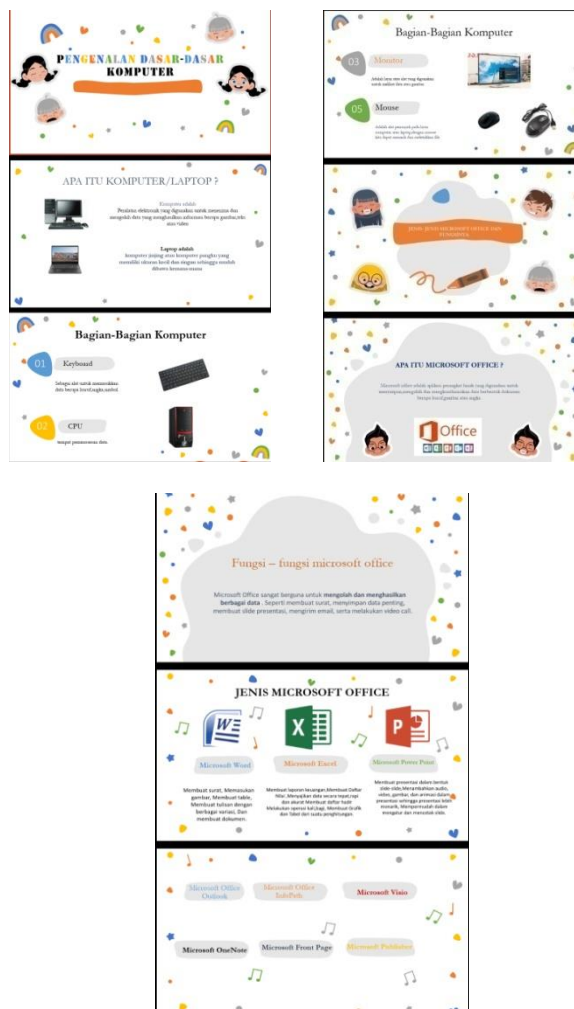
PENGENALAN DASAR-DASAR KOMPUTER

APA ITU KOMPUTER/LAPTOP ?

Komputer adalah
Peralatan elektronik yang digunakan untuk memasukan dan mengolah data yang menghasilkan informasi berupa gambar,teks atau video

Laptop adalah
komputer jinjing atau komputer pangku yang memiliki ukuran kecil dan ringan sehingga mudah dibawa kemana-mana

Bagian-Bagian Komputer

01 Keyboard
Sebagai alat untuk memasukkan data berupa huruf,angka,simbol.

02 CPU
tempat pemrosesan data.

Bagian-Bagian Komputer

03 Monitor
Adalah layar dan alat yang digunakan untuk melihat data atau gambar.

05 Mouse
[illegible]

JENIS-JENIS MICROSOFT OFFICE DAN FUNGSINYA

APA ITU MICROSOFT OFFICE ?

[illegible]

Office

Fungsi – fungsi microsoft office

Microsoft Office sangat berguna untuk mengolah dan menghasilkan berbagai data . Seperti membuat surat, menyimpan data penting, membuat slide presentasi, mengirim email, serta melakukan video call.

JENIS MICROSOFT OFFICE

W X P

Microsoft Word
Membuat surat, Memasukan gambar, Membuat table, Membuat tulisan dengan berbagai variasi, Dan membuat dokumen.

Microsoft Excel
Membuat laporan keuangan,Membuat Daftar Nilai, Menyajikan data secara tepat,rapi dan akurat Membuat daftar hadir Melakukan operasi kali,bagi, Membuat Grafik dan Tabel dan suatu penghitungan.

Microsoft Power Point
Membuat presentasi dalam bentuk slide-slide,Menambahkan audio, video, gambar, dan animasi dalam presentasi sehingga presentasi lebih menarik, Mempermudah dalam mengatur dan menata slide.

Microsoft Office Outlook
Microsoft Office InfoPath
Microsoft Visio
Microsoft OneNote
Microsoft Front Page
Microsoft Publisher